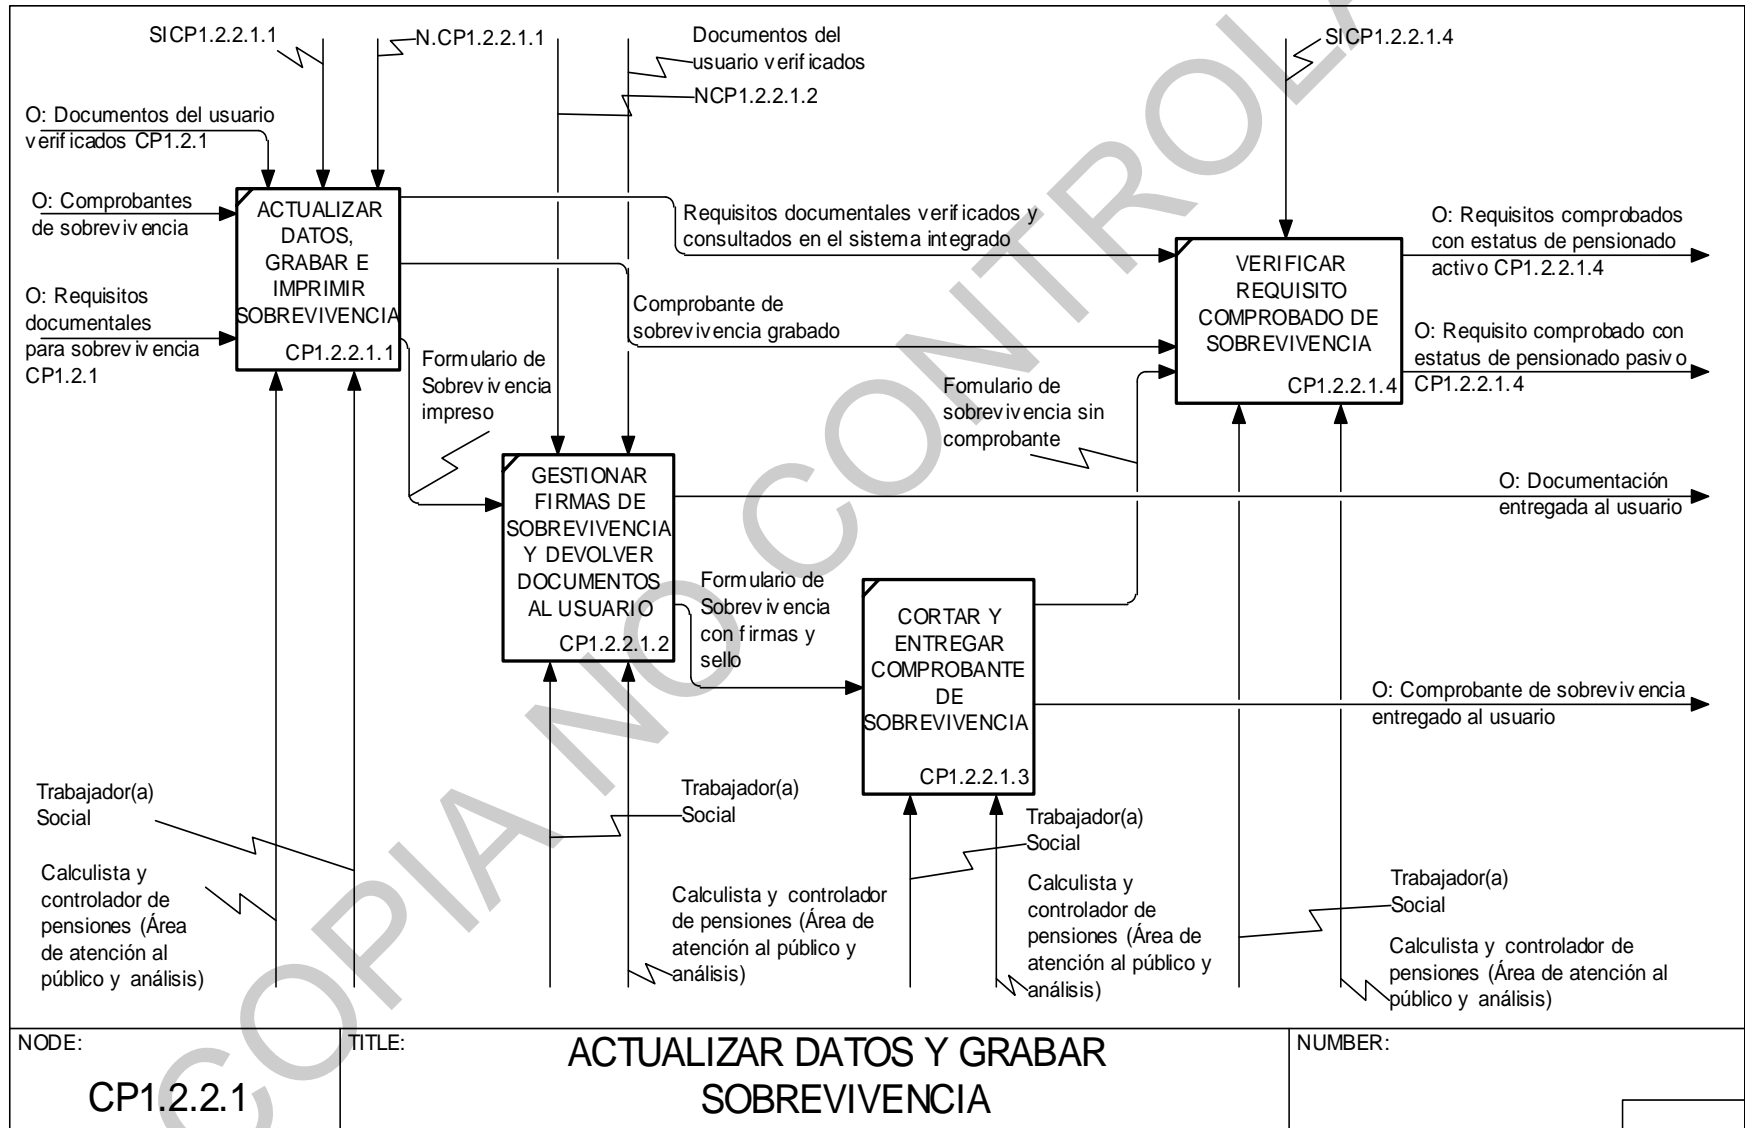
SICP1.2.2.1.1

N.CP1.2.2.1.1

Documentos del usuario verif icados

NCP1.2.2.1.2

SICP1.2.2.1.4

O: Documentos del usuario verif icados CP1.2.1

O: Comprobantes de sobrev iv encia

O: Requisitos documentales para sobrev iv encia CP1.2.1

ACTUALIZAR DATOS, GRABAR E IMPRIMIR SOBREVIVENCIA
CP1.2.2.1.1

Requisitos documentales verif icados y consultados en el sistema integrado

Comprobante de sobrev iv encia grabado

Formulario de Sobrev iv encia impreso

VERIFICAR REQUISITO COMPROBADO DE SOBREVIVENCIA
CP1.2.2.1.4

O: Requisitos comprobados con estatus de pensionado activ o CP1.2.2.1.4

O: Requisito comprobado con estatus de pensionado pasiv o CP1.2.2.1.4

Fomulario de sobrev iv encia sin comprobante

GESTIONAR FIRMAS DE SOBREVIVENCIA Y DEVOLVER DOCUMENTOS AL USUARIO
CP1.2.2.1.2

O: Documentación entregada al usuario

Formulario de Sobrev iv encia con f irmas y sello

CORTAR Y ENTREGAR COMPROBANTE DE SOBREVIVENCIA
CP1.2.2.1.3

O: Comprobante de sobrev iv encia entregado al usuario

Trabajador(a) Social

Calculista y controlador de pensiones (Área de atención al público y análisis)

Trabajador(a) Social

Calculista y controlador de pensiones (Área de atención al público y análisis)

Trabajador(a) Social

Calculista y controlador de pensiones (Área de atención al público y análisis)

Trabajador(a) Social

Calculista y controlador de pensiones (Área de atención al público y análisis)

NODE:
CP1.2.2.1

TITLE:
ACTUALIZAR DATOS Y GRABAR SOBREVIVENCIA

NUMBER:

COPIA NO CONTROLADA